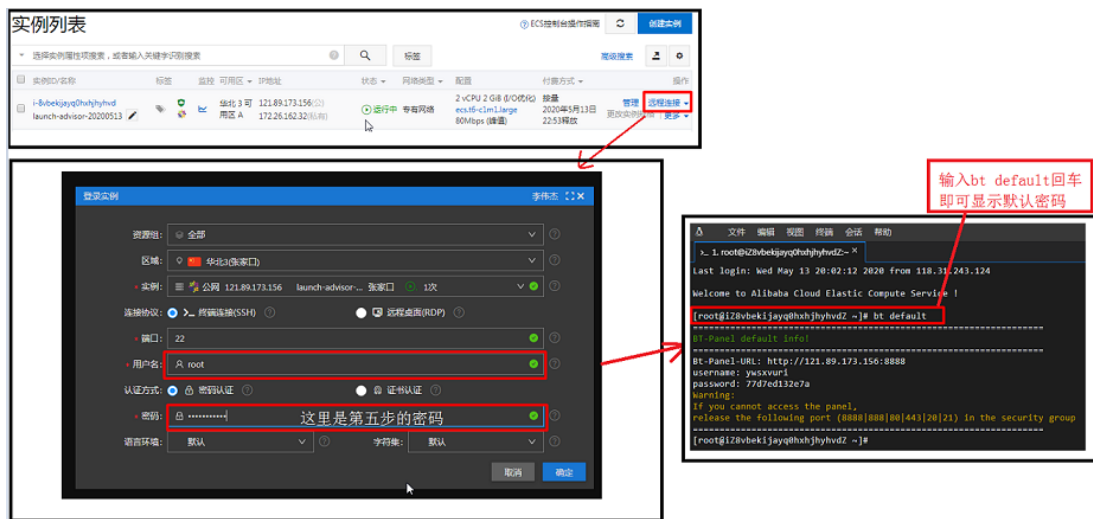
实例列表

ECS控制台操作指南 创建实例

选择实例属性项搜索，或者输入关键字识别搜索 标签 高级搜索

实例ID/名称 标签 监控 可用区 IP地址 状态 网络类型 配置 付费方式 操作

i-8vbekijayq0hxhjhyhvd
launch-advisor-20200513 华北 3 可用区 A 121.89.173.156(公) 172.26.162.32(私有) 运行中 专有网络 2 vCPU 2 GiB (I/O优化) ecs.t6-c1m1.large 80Mbps (峰值) 按量 2020年5月13日 22:53释放 管理 远程连接 更改实例规格 更多

登录实例 李伟杰

资源组: 全部
区域: 华北3(张家口)
实例: 公网 121.89.173.156 launch-advisor-... 张家口 1次
连接协议: 终端连接(SSH) 远程桌面(RDP)
端口: 22
用户名: root
认证方式: 密码认证 证书认证
密码: •••••••••••• 这里是第五步的密码
语言环境: 默认 字符集: 默认
取消 确定

输入bt default回车即可显示默认密码

文件 编辑 视图 终端 会话 帮助
1. root@iZ8vbekijayq0hxhjhyhvdZ:~ ×
Last login: Wed May 13 20:02:12 2020 from 118.31.243.124

Welcome to Alibaba Cloud Elastic Compute Service !

[root@iZ8vbekijayq0hxhjhyhvdZ ~]# bt default
==================================================
BT-Panel default info!
==================================================
Bt-Panel-URL: http://121.89.173.156:8888
username: ywsxvuri
password: 77d7ed132e7a
Warning:
If you cannot access the panel,
release the following port (8888|888|80|443|20|21) in the security group
==================================================
[root@iZ8vbekijayq0hxhjhyhvdZ ~]#